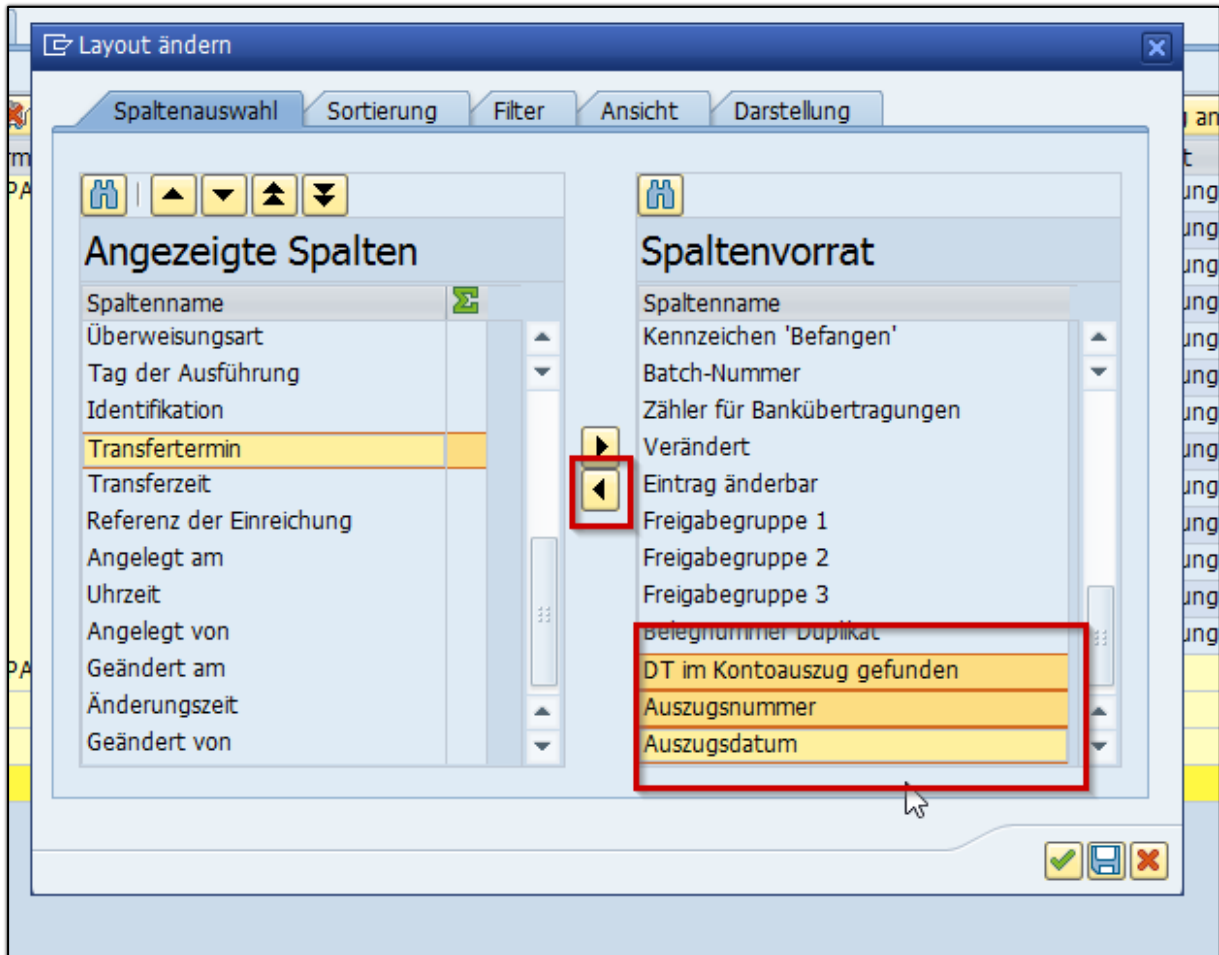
Layout ändern

Spaltenauswahl | Sortierung | Filter | Ansicht | Darstellung

Angezeigte Spalten

Spaltenname

Überweisungsart
Tag der Ausführung
Identifikation
Transfertermin
Transferzeit
Referenz der Einreichung
Angelegt am
Uhrzeit
Angelegt von
Geändert am
Änderungszeit
Geändert von

Spaltenvorrat

Spaltenname

Kennzeichen 'Befangen'
Batch-Nummer
Zähler für Bankübertragungen
Verändert
Eintrag änderbar
Freigabegruppe 1
Freigabegruppe 2
Freigabegruppe 3
Belegnummer Duplikat
DT im Kontoauszug gefunden
Auszugsnummer
Auszugsdatum